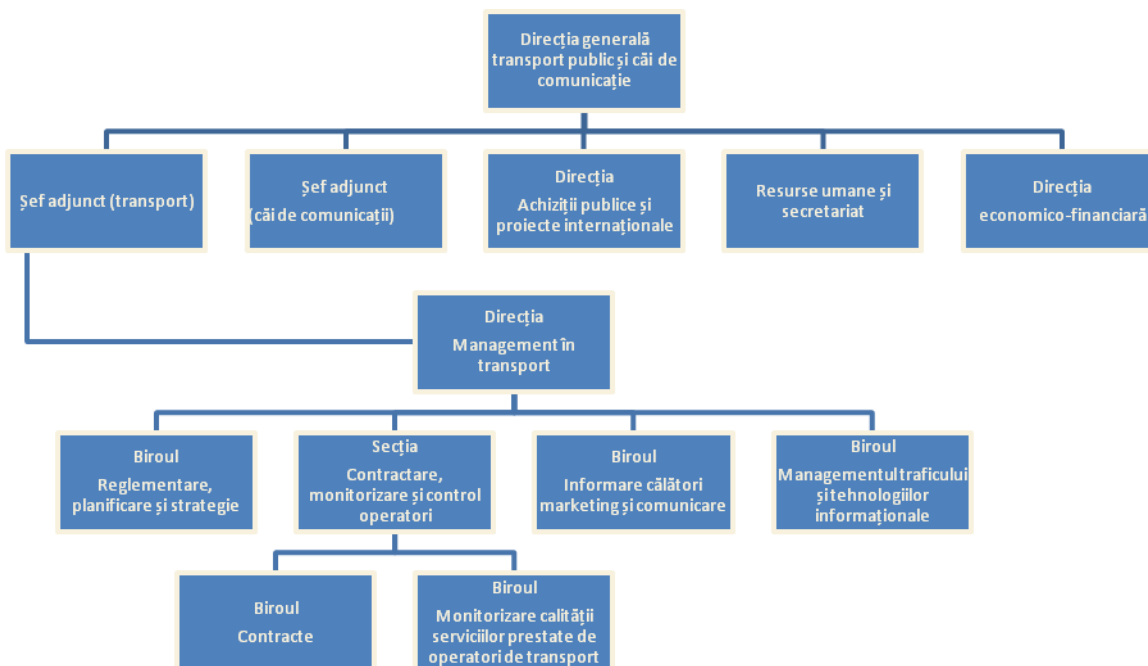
Direcția generală transport public și căi de comunicație

Șef adjunct (transport)

Șef adjunct (căi de comunicații)

Direcția Achiziții publice și proiecte internaționale

Resurse umane și secretariat

Direcția economico-financiară

Direcția Management în transport

Biroul Reglementare, planificare și strategie

Secția Contractare, monitorizare și control operatori

Biroul Informare călători marketing și comunicare

Biroul Managementul traficului și tehnologiilor informaționale

Biroul Contracte

Biroul Monitorizare calității serviciilor prestate de operatori de transport